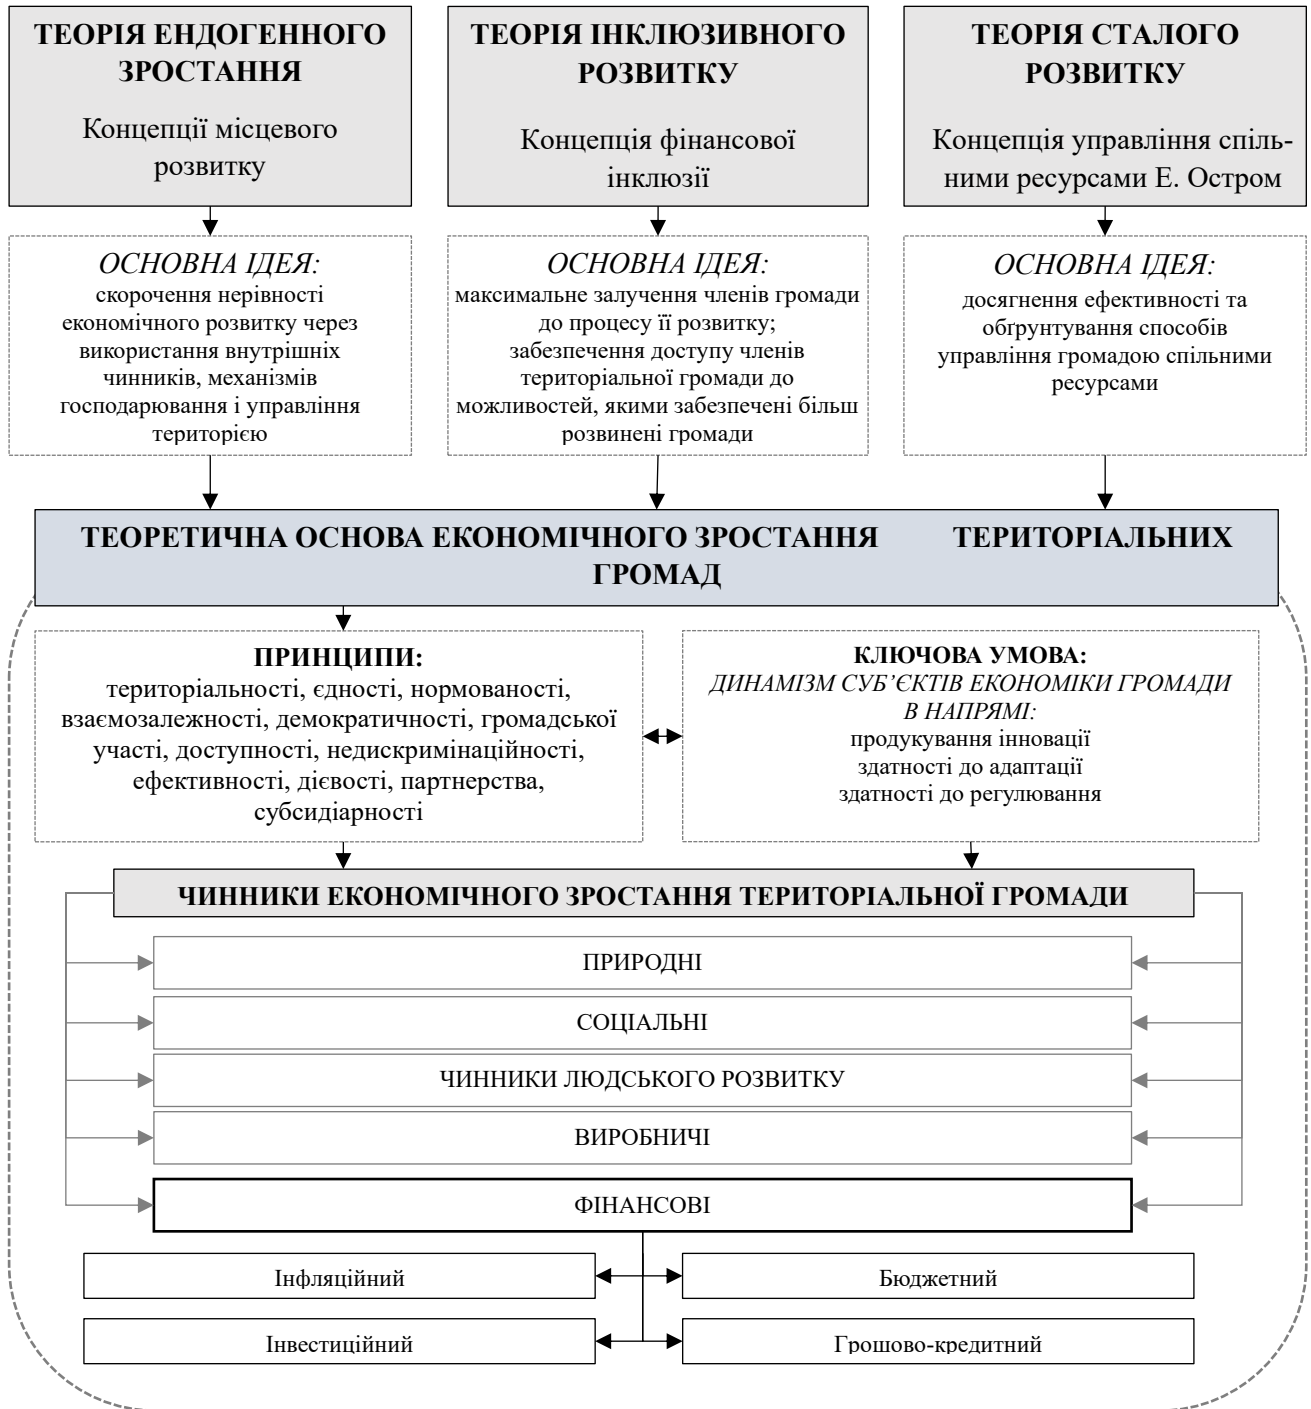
ТЕОРІЯ ЕНДОГЕННОГО ЗРОСТАННЯ

Концепції місцевого розвитку

ТЕОРІЯ ІНКЛЮЗИВНОГО РОЗВИТКУ

Концепція фінансової інклюзії

ТЕОРІЯ СТАЛОГО РОЗВИТКУ

Концепція управління спільними ресурсами Е. Остром

ОСНОВНА ІДЕЯ:
скорочення нерівності економічного розвитку через використання внутрішніх чинників, механізмів господарювання і управління територією

ОСНОВНА ІДЕЯ:
максимальне залучення членів громади до процесу її розвитку; забезпечення доступу членів територіальної громади до можливостей, якими забезпечені більш розвинені громади

ОСНОВНА ІДЕЯ:
досягнення ефективності та обґрунтування способів управління громадою спільними ресурсами

ТЕОРЕТИЧНА ОСНОВА ЕКОНОМІЧНОГО ЗРОСТАННЯ ТЕРИТОРІАЛЬНИХ ГРОМАД

ПРИНЦИПИ:
територіальності, єдності, нормованості, взаємозалежності, демократичності, громадської участі, доступності, недискримінаційності, ефективності, дієвості, партнерства, субсидіарності

КЛЮЧОВА УМОВА:
ДИНАМІЗМ СУБ'ЄКТІВ ЕКОНОМІКИ ГРОМАДИ В НАПРЯМІ:
продукування інновації
здатності до адаптації
здатності до регулювання

ЧИННИКИ ЕКОНОМІЧНОГО ЗРОСТАННЯ ТЕРИТОРІАЛЬНОЇ ГРОМАДИ

ПРИРОДНІ

СОЦІАЛЬНІ

ЧИННИКИ ЛЮДСЬКОГО РОЗВИТКУ

ВИРОБНИЧІ

ФІНАНСОВІ

Інфляційний

Бюджетний

Інвестиційний

Грошово-кредитний